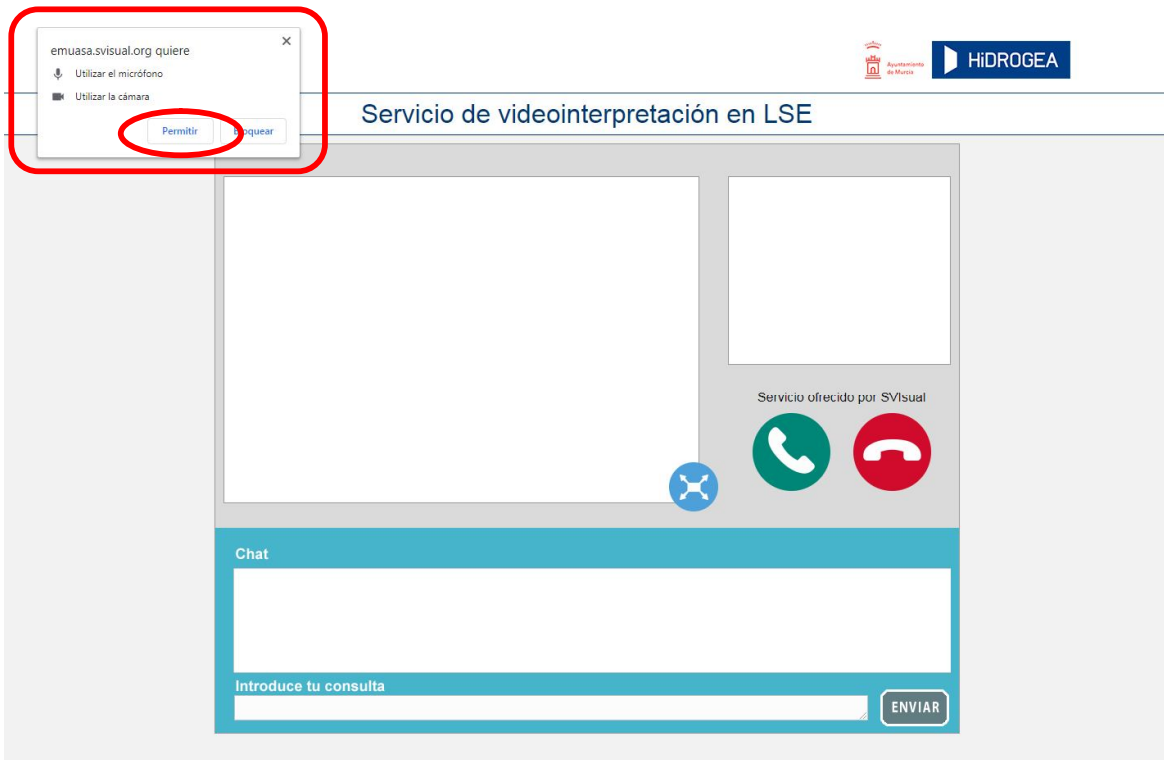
emuasa.svisual.org quiere
×
Utilizar el micrófono
Utilizar la cámara
Permitir
Bloquear

Ayuntamiento de Murcia
HIDROGEA

Servicio de videointerpretación en LSE

Servicio ofrecido por SVIsual

Chat

Introduce tu consulta

ENVIAR